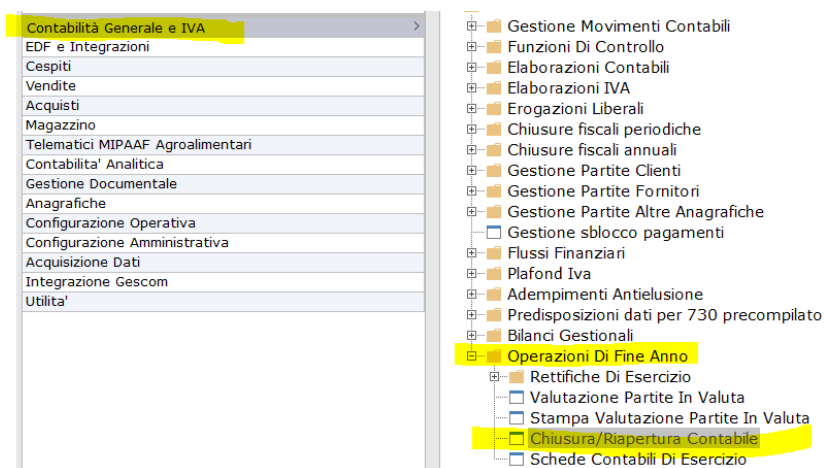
Contabilità Generale e IVA
EDF e Integrazioni
Cespiti
Vendite
Acquisti
Magazzino
Telematici MIPAAF Agroalimentari
Contabilita' Analitica
Gestione Documentale
Anagrafiche
Configurazione Operativa
Configurazione Amministrativa
Acquisizione Dati
Integrazione Gescom
Utilita'

Gestione Movimenti Contabili
Funzioni Di Controllo
Elaborazioni Contabili
Elaborazioni IVA
Erogazioni Liberali
Chiusure fiscali periodiche
Chiusure fiscali annuali
Gestione Partite Clienti
Gestione Partite Fornitori
Gestione Partite Altre Anagrafiche
Gestione sblocco pagamenti
Flussi Finanziari
Plafond Iva
Adempimenti Antielusione
Predisposizioni dati per 730 precompilato
Bilanci Gestionali
Operazioni Di Fine Anno
Rettifiche Di Esercizio
Valutazione Partite In Valuta
Stampa Valutazione Partite In Valuta
Chiusura/Riapertura Contabile
Schede Contabili Di Esercizio